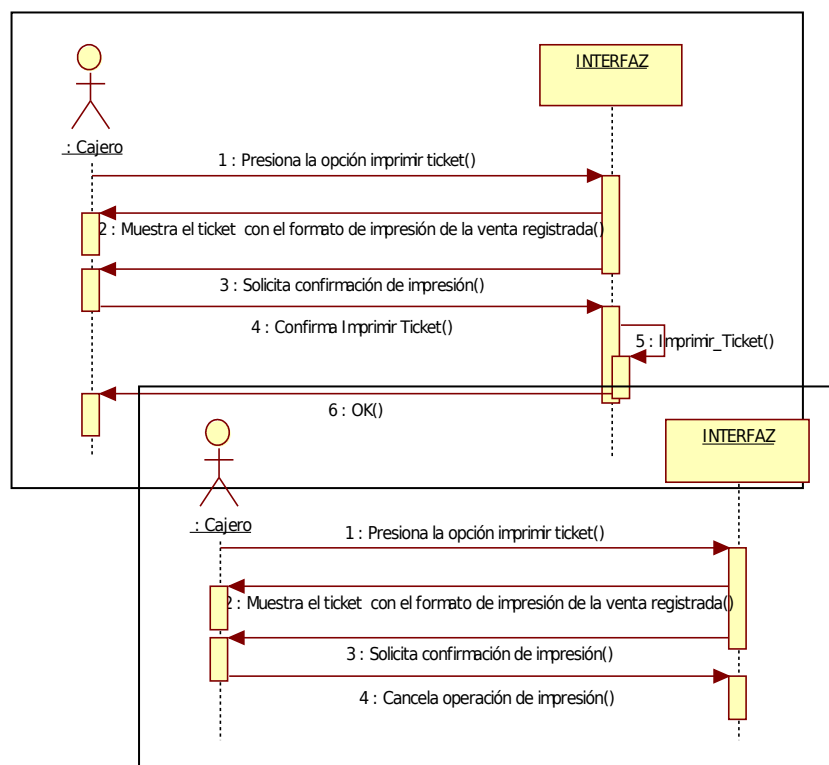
INTERFAZ

: Cajero

1 : Presiona la opción imprimir ticket()

2 : Muestra el ticket con el formato de impresión de la venta registrada()

3 : Solicita confirmación de impresión()

4 : Confirma Imprimir Ticket()

5 : Imprimir_Ticket()

6 : OK()

INTERFAZ

: Cajero

1 : Presiona la opción imprimir ticket()

2 : Muestra el ticket con el formato de impresión de la venta registrada()

3 : Solicita confirmación de impresión()

4 : Cancela operación de impresión()